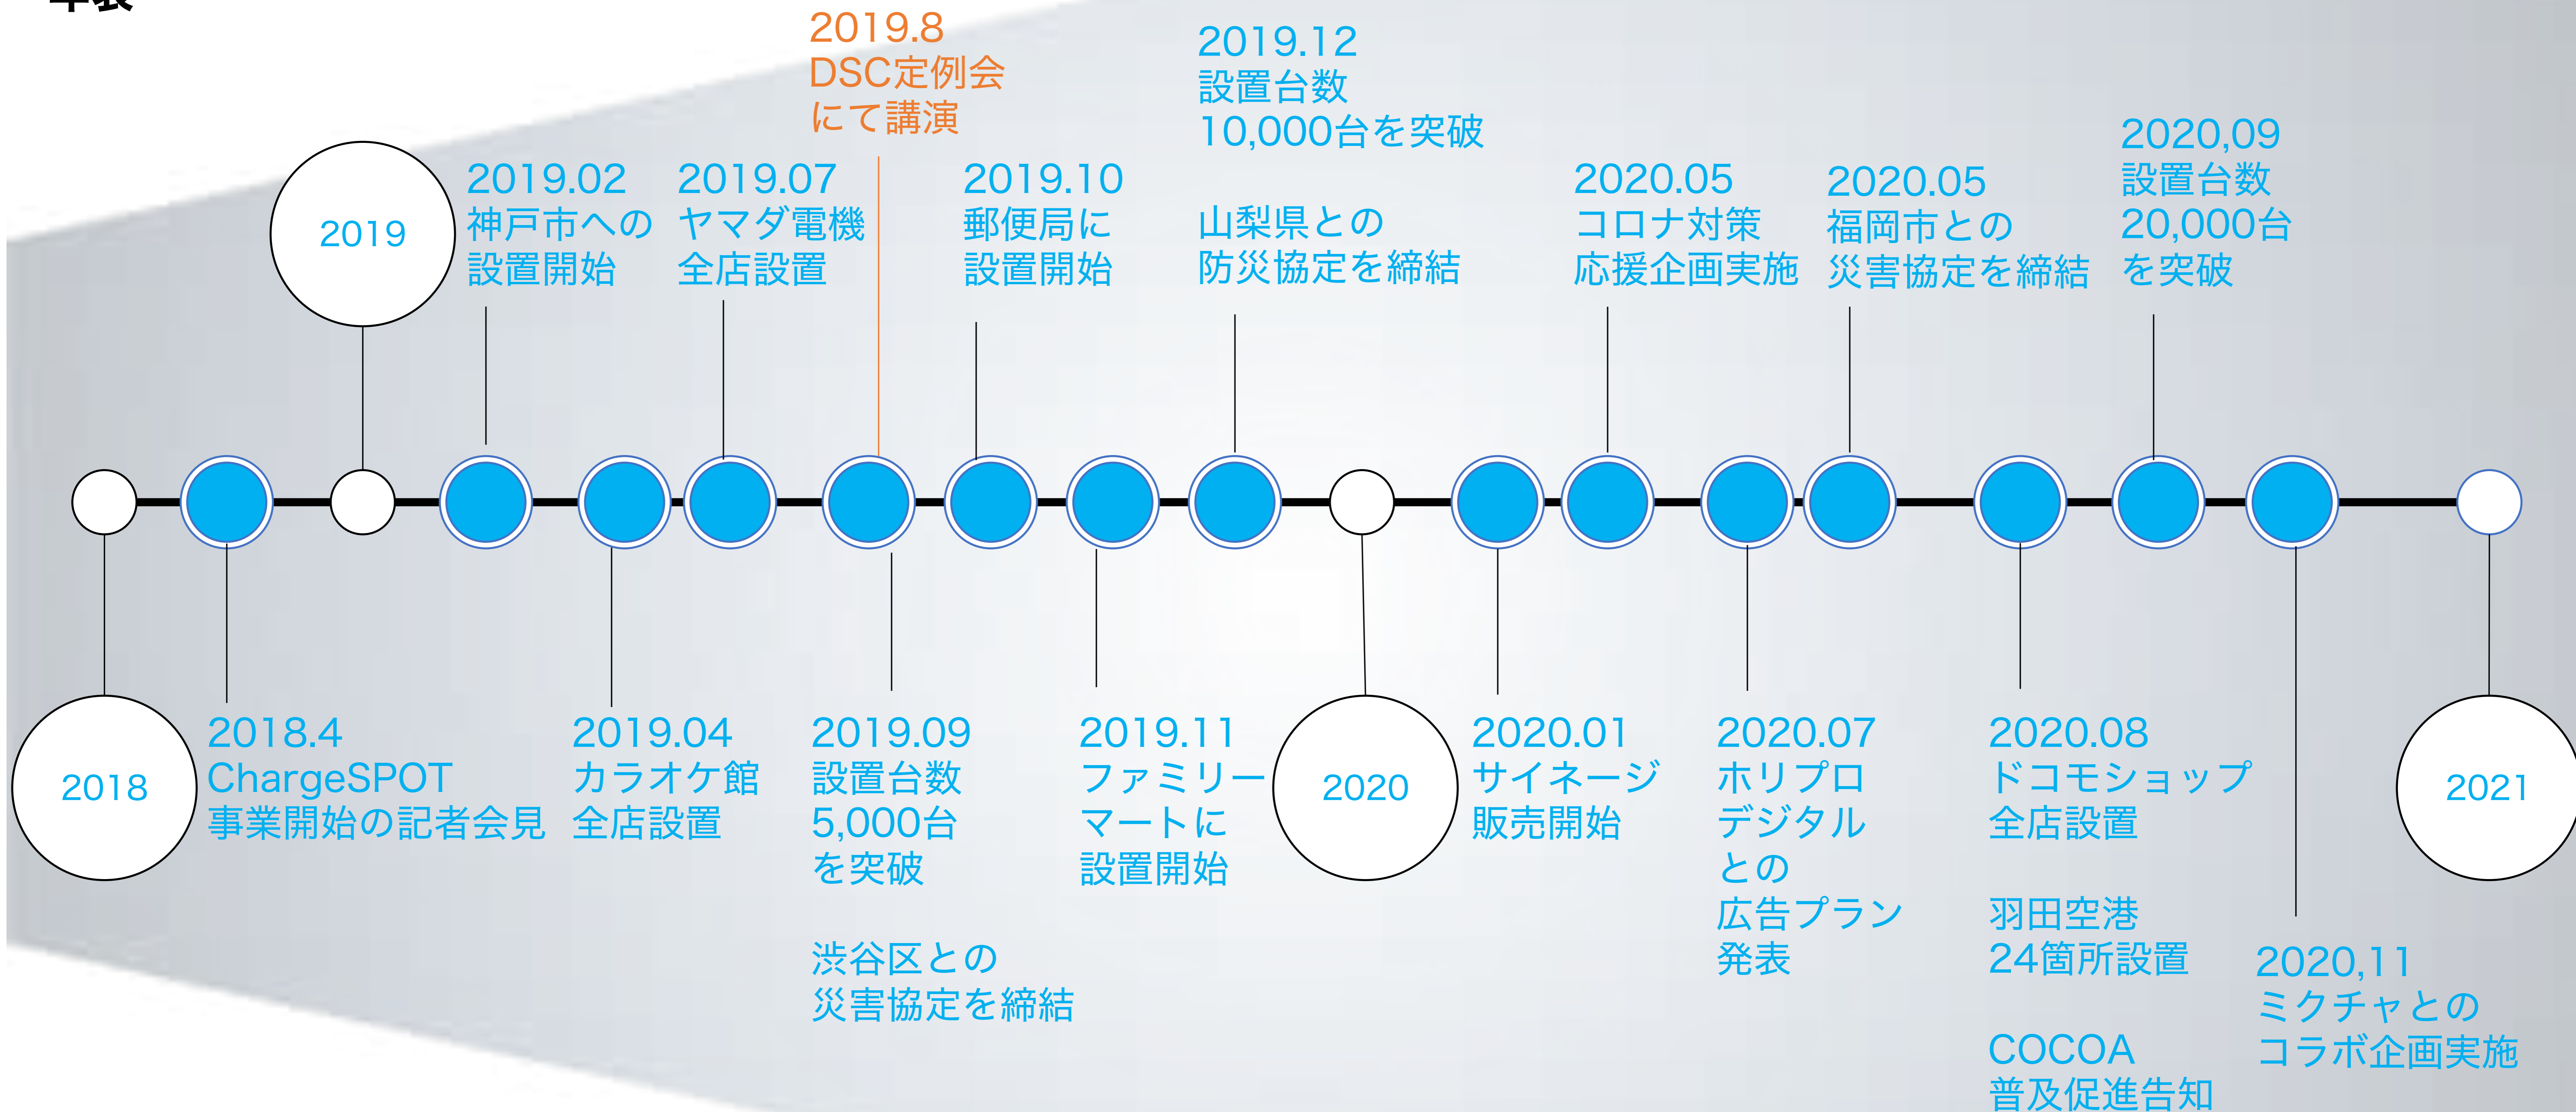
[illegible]

2019.8
DSC定例会
にて講演

2019.12
設置台数
10,000台を突破

山梨県との
防災協定を締結

2019

2019.02
神戸市への
設置開始

2019.07
ヤマダ電機
全店設置

2019.10
郵便局に
設置開始

2020.05
コロナ対策
応援企画実施

2020.05
福岡市との
災害協定を締結

2020,09
設置台数
20,000台
を突破

2018

2018.4
ChargeSPOT
事業開始の記者会見

2019.04
カラオケ館
全店設置

2019.09
設置台数
5,000台
を突破

渋谷区との
災害協定を締結

2019.11
ファミリー
マートに
設置開始

2020

2020.01
サイネージ
販売開始

2020.07
ホリプロ
デジタル
との
広告プラン
発表

2020.08
ドコモショップ
全店設置

羽田空港
24箇所設置

COCOA
普及促進告知

2020,11
ミクチャとの
コラボ企画実施

2021